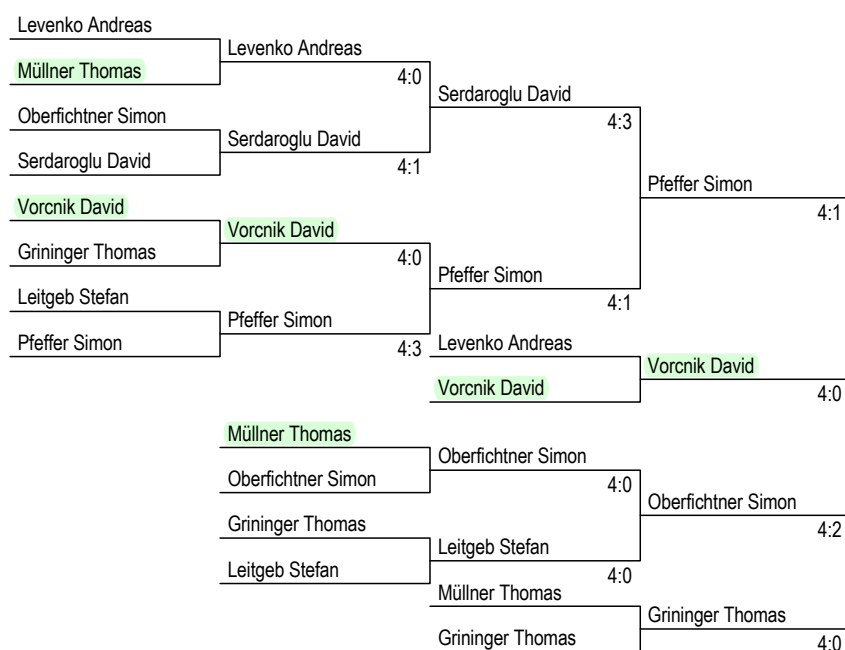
Levenko Andreas
Müllner Thomas
Oberfichtner Simon
Serdaroglu David
Vorcnik David
Grininger Thomas
Leitgeb Stefan
Pfeffer Simon

Levenko Andreas
4:0
Serdaroglu David
4:1
Vorcnik David
4:0
Pfeffer Simon
4:3

Serdaroglu David
4:3
Pfeffer Simon
4:1

Pfeffer Simon
4:1

Levenko Andreas
Vorcnik David

Vorcnik David
4:0

Müllner Thomas
Oberfichtner Simon
Grininger Thomas
Leitgeb Stefan

Oberfichtner Simon
4:0
Leitgeb Stefan
4:0

Oberfichtner Simon
4:2

Müllner Thomas
Grininger Thomas

Grininger Thomas
4:0